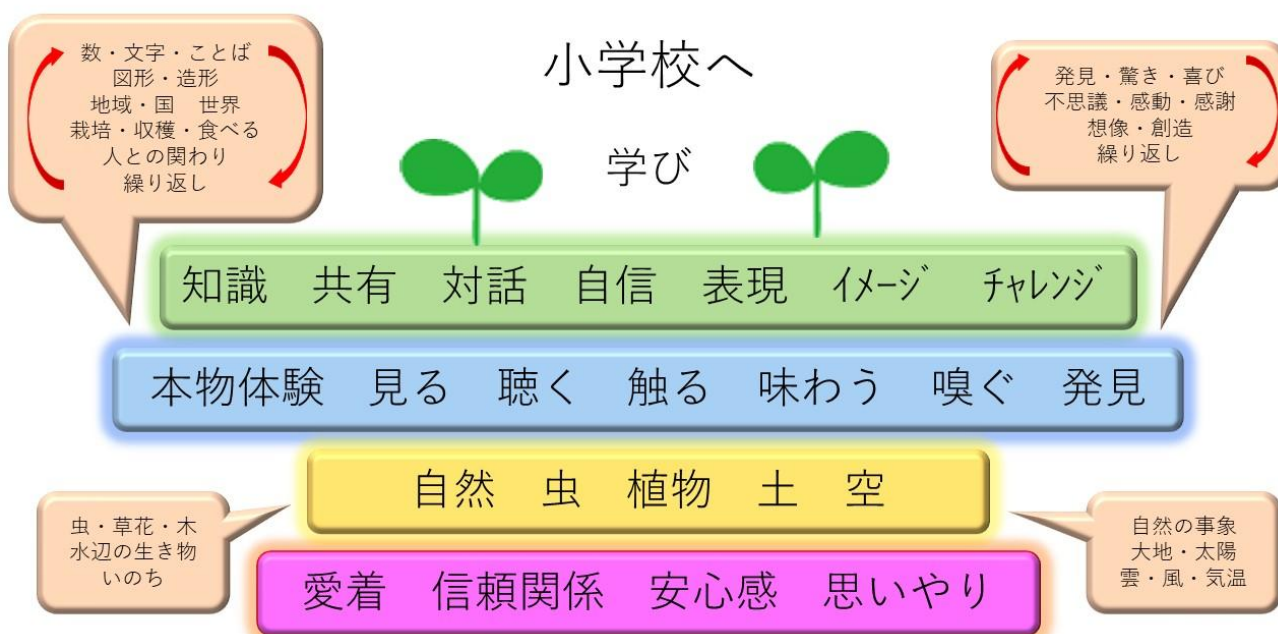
数・文字・ことば
図形・造形
地域・国　世界
栽培・収穫・食べる
人との関わり
繰り返し

小学校へ

学び

発見・驚き・喜び
不思議・感動・感謝
想像・創造
繰り返し

知識　共有　対話　自信　表現　ｲﾒｰｼﾞ　ﾁｬﾚﾝｼﾞ

本物体験　見る　聴く　触る　味わう　嗅ぐ　発見

自然　虫　植物　土　空

虫・草花・木
水辺の生き物
いのち

自然の事象
大地・太陽
雲・風・気温

愛着　信頼関係　安心感　思いやり